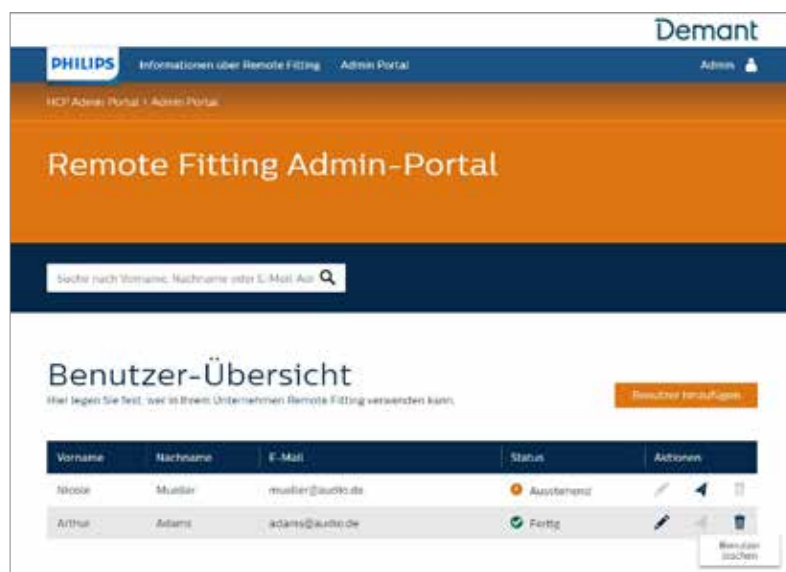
Demant

PHILIPS Informationen über Remote Fitting Admin Portal Admin

HCP Admin Portal › Admin Portal

Remote Fitting Admin-Portal

Suche nach Vorname, Nachname oder E-Mail-Ad

Benutzer-Übersicht

Hier legen Sie fest, wer in Ihrem Unternehmen Remote Fitting verwenden kann.

Benutzer hinzufügen

| Vorname | Nachname | E-Mail | Status | Aktionen |
|---|---|---|---|---|
| Nicole | Mueller | mueller@audio.de | Ausstehend | |
| Arthur | Adams | adams@audio.de | Fertig | |

Benutzer löschen